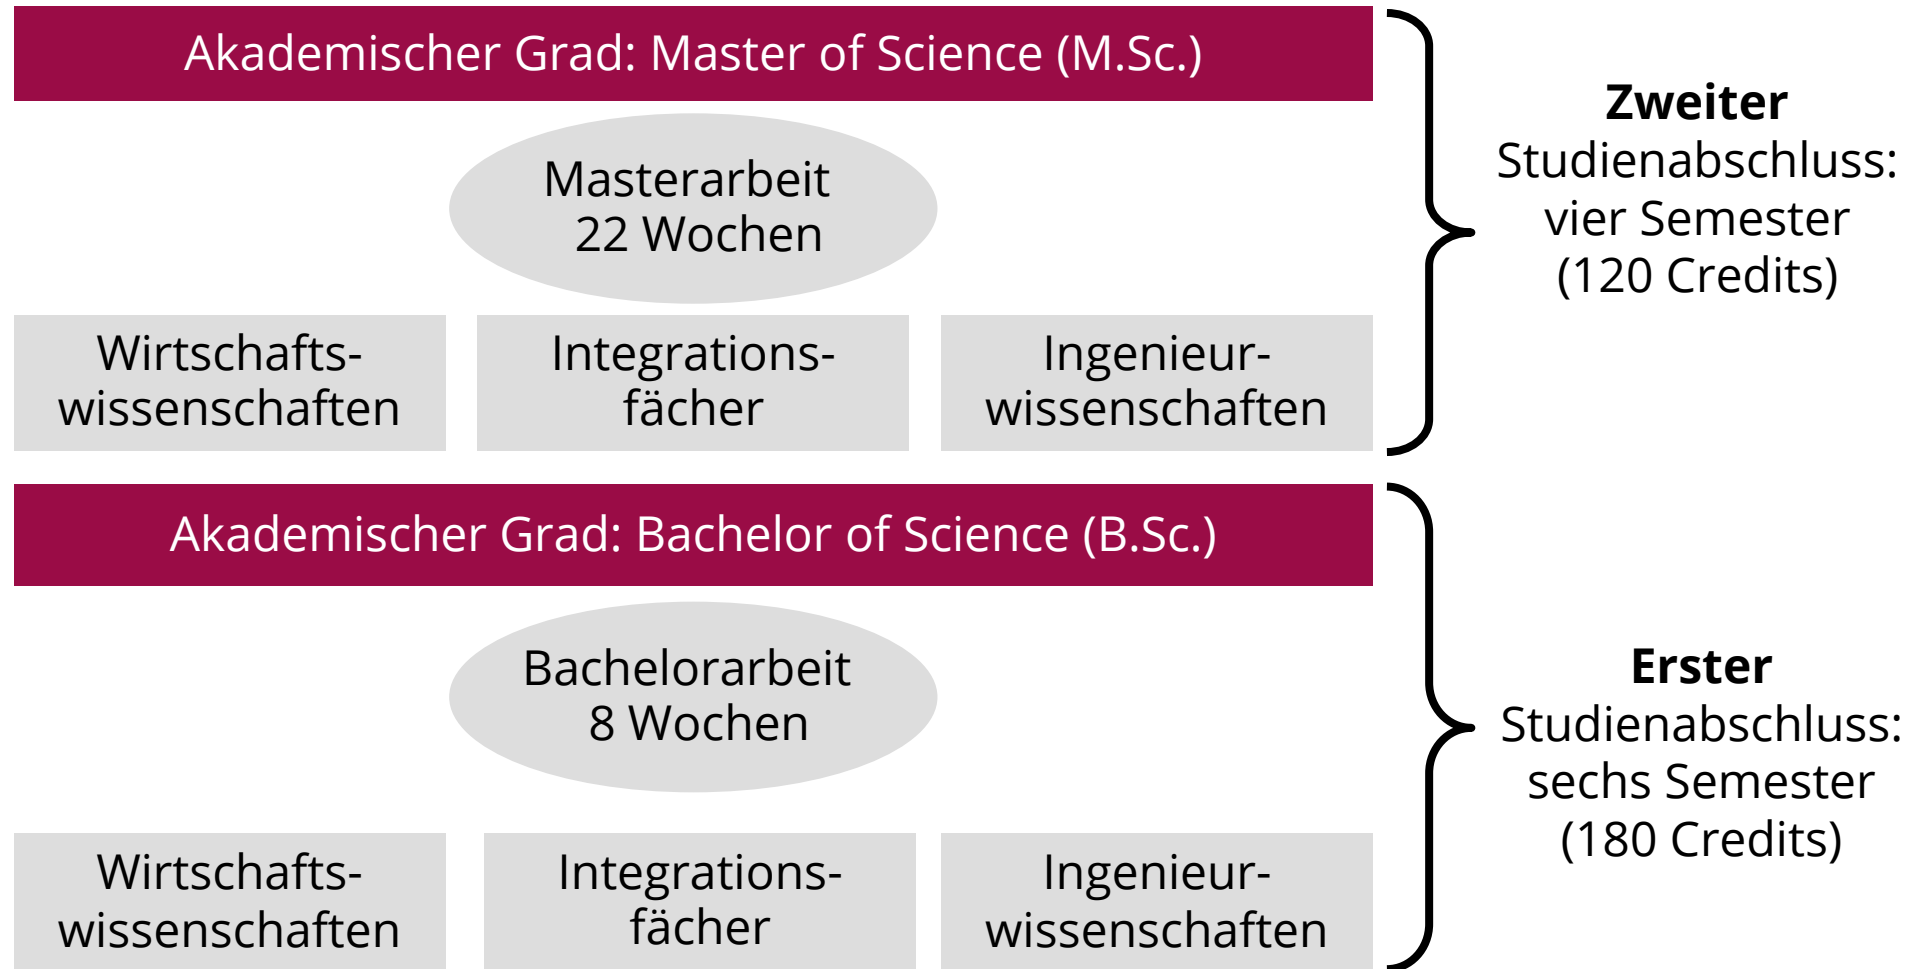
Akademischer Grad: Master of Science (M.Sc.)

Masterarbeit
22 Wochen

Wirtschaftswissenschaften

Integrationsfächer

Ingenieurwissenschaften

**Zweiter** Studienabschluss: vier Semester (120 Credits)

Akademischer Grad: Bachelor of Science (B.Sc.)

Bachelorarbeit
8 Wochen

Wirtschaftswissenschaften

Integrationsfächer

Ingenieurwissenschaften

**Erster** Studienabschluss: sechs Semester (180 Credits)